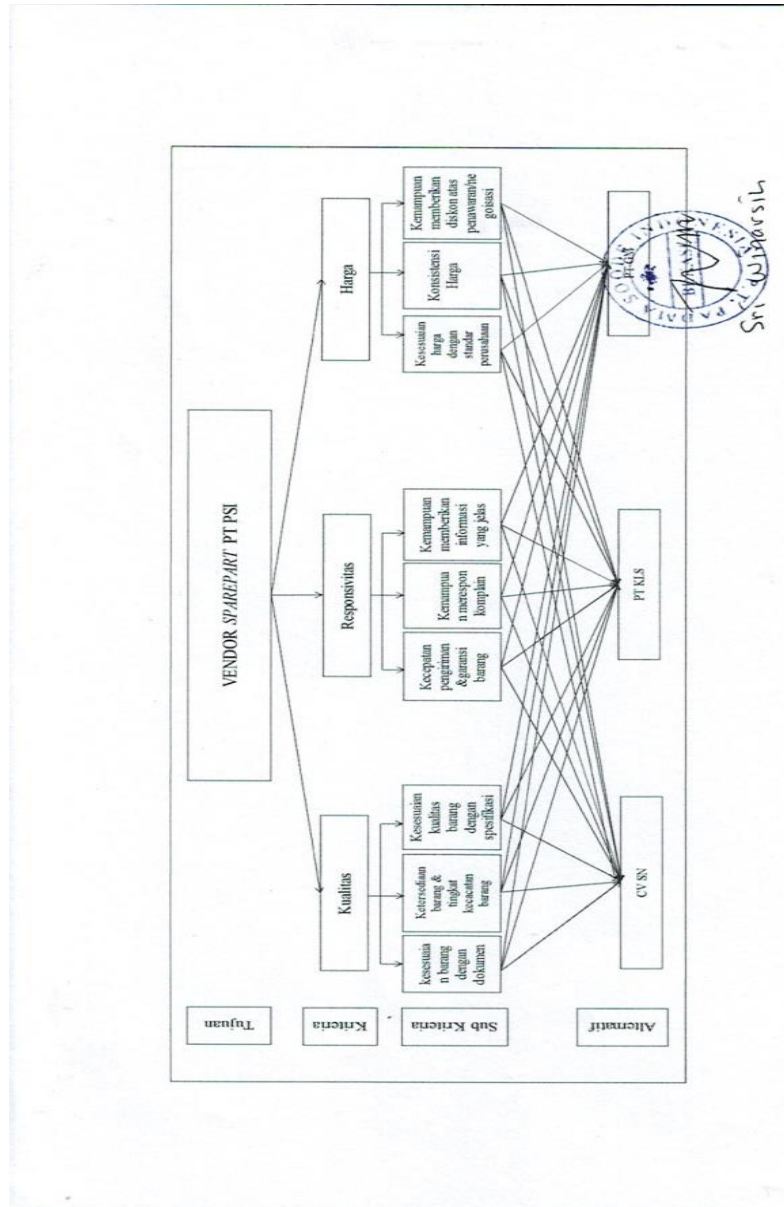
Tujuan

Kriteria

Sub Kriteria

Alternatif

VENDOR *SPAREPART* PT PSI

Kualitas

Responsivitas

Harga

kesesuaia n barang dengan dokumen

Ketersediaan barang & tingkat kecacatan barang

Kesesuaian kualitas barang dengan spesifikasi

Kecepatan pengiriman & garansi barang

Kemampua n merespon komplain

Kemampuan memberikan informasi yang jelas

Kesesuaian harga dengan standar perusahaan

Konsistensi Harga

Kemampuan memberikan diskon atas penawaran/ne goisasi

CV SN

PT KLS

PT SS

INDONESIA

Sri Wibarsih